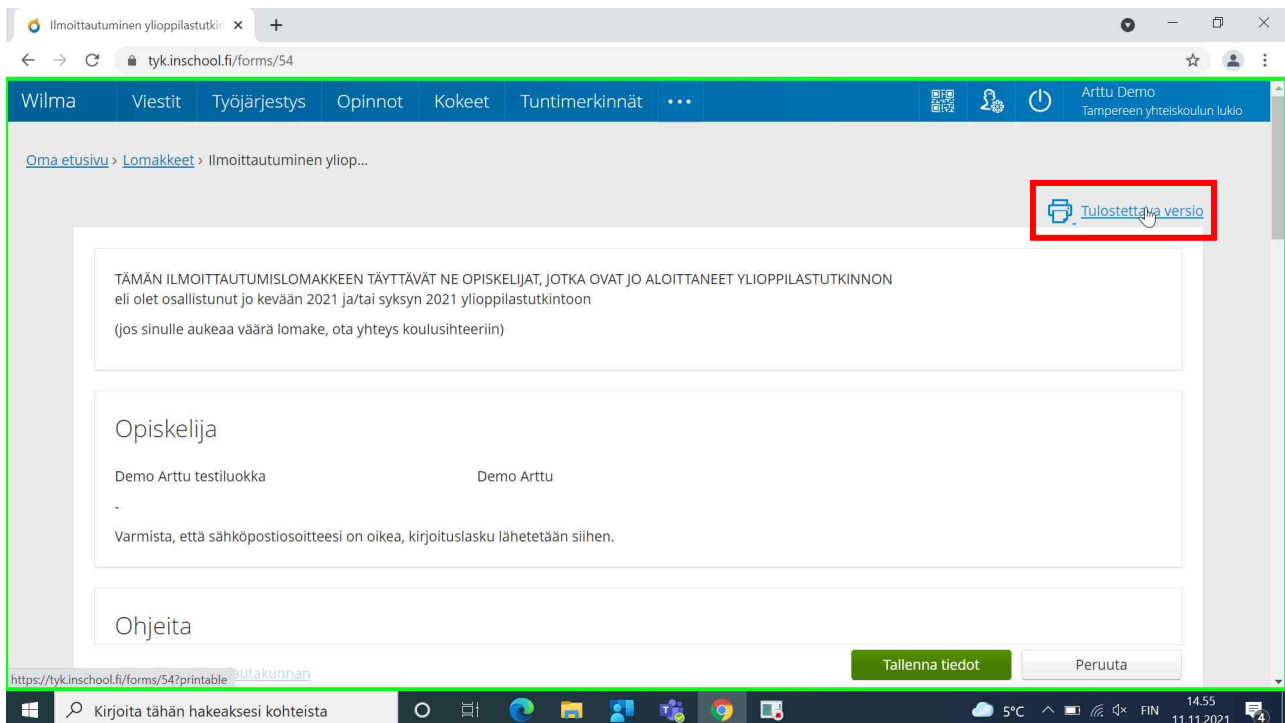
Ilmoittautuminen ylioppilastutkin ×
tyk.inschool.fi/forms/54

Wilma Viestit Työjärjestys Opinnot Kokeet Tuntimerkinnät •••
Arttu Demo
Tampereen yhteiskoulun lukio

Oma etusivu › Lomakkeet › Ilmoittautuminen yliop...

Tulostettava versio

TÄMÄN ILMOITTAUTUMISLOMAKKEEN TÄYTTÄVÄT NE OPISKELIJAT, JOTKA OVAT JO ALOITTANEET YLIOPPILASTUTKINNON
eli olet osallistunut jo kevään 2021 ja/tai syksyn 2021 ylioppilastutkintoon

(jos sinulle aukeaa väärä lomake, ota yhteys koulusihteeriin)

Opiskelija

Demo Arttu testiluokka Demo Arttu

-

Varmista, että sähköpostiosoitteesi on oikea, kirjoituslasku lähetetään siihen.

Ohjeita

https://tyk.inschool.fi/forms/54?printable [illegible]utakunnan

Tallenna tiedot Peruuta

Kirjoita tähän hakeaksesi kohteista
5°C FIN 14.55 11.11.2021 4